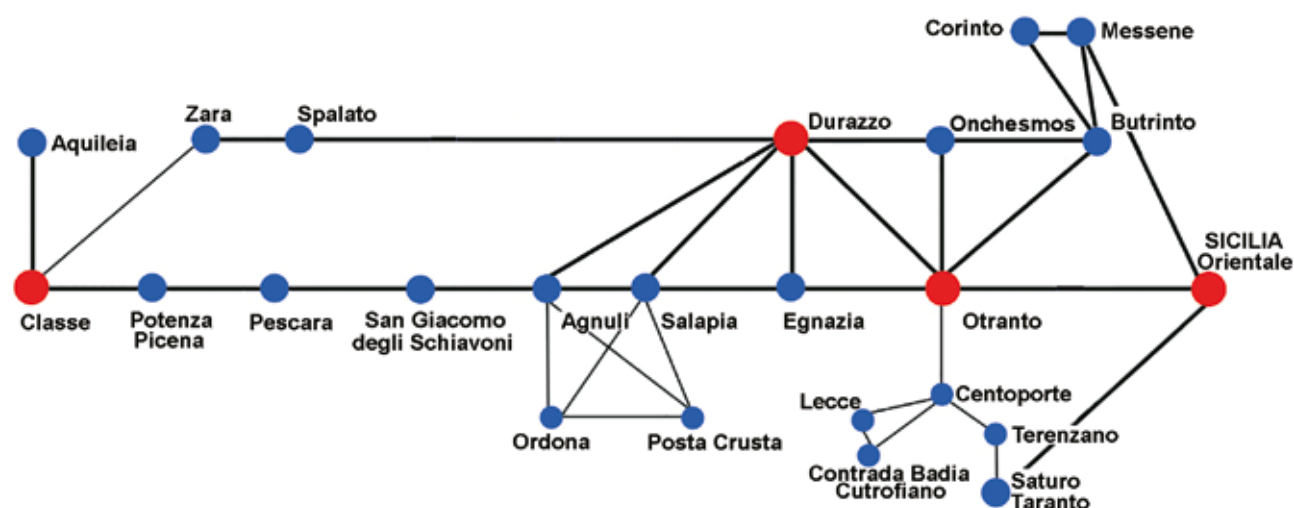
Corinto
Messene
Zara
Spalato
Durazzo
Onchesmos
Butrinto
Aquileia
SICILIA Orientale
Classe
Potenza Picena
Pescara
San Giacomo degli Schiavoni
Agnuli
Salapia
Egnazia
Otranto
Centoporte
Lecce
Terenzano
Ordona
Posta Crusta
Contrada Badia Cutrofiano
Saturo Taranto